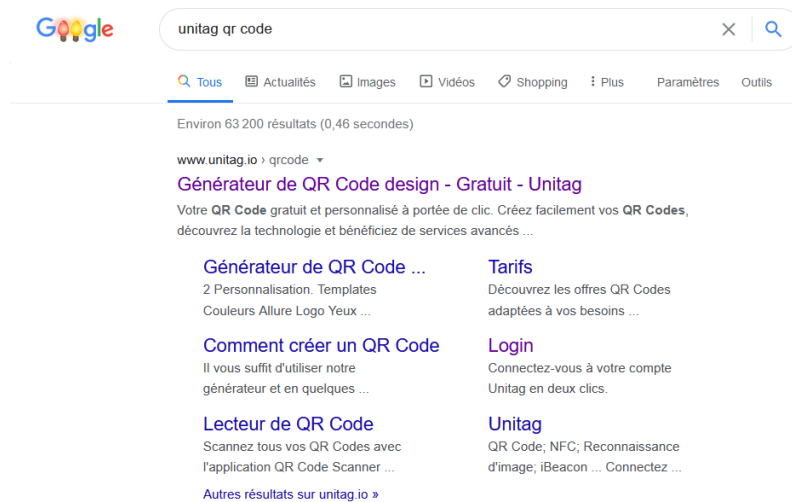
Google

unitag qr code

Tous Actualités Images Vidéos Shopping Plus Paramètres Outils

Environ 63 200 résultats (0,46 secondes)

www.unitag.io › qrcode

Générateur de QR Code design - Gratuit - Unitag

Votre QR Code gratuit et personnalisé à portée de clic. Créez facilement vos QR Codes, découvrez la technologie et bénéficiez de services avancés ...

Générateur de QR Code ...
2 Personnalisation. Templates Couleurs Allure Logo Yeux ...

Comment créer un QR Code
Il vous suffit d'utiliser notre générateur et en quelques ...

Lecteur de QR Code
Scannez tous vos QR Codes avec l'application QR Code Scanner ...

Tarifs
Découvrez les offres QR Codes adaptées à vos besoins ...

Login
Connectez-vous à votre compte Unitag en deux clics.

Unitag
QR Code; NFC; Reconnaissance d'image; iBeacon ... Connectez ...

Autres résultats sur unitag.io »